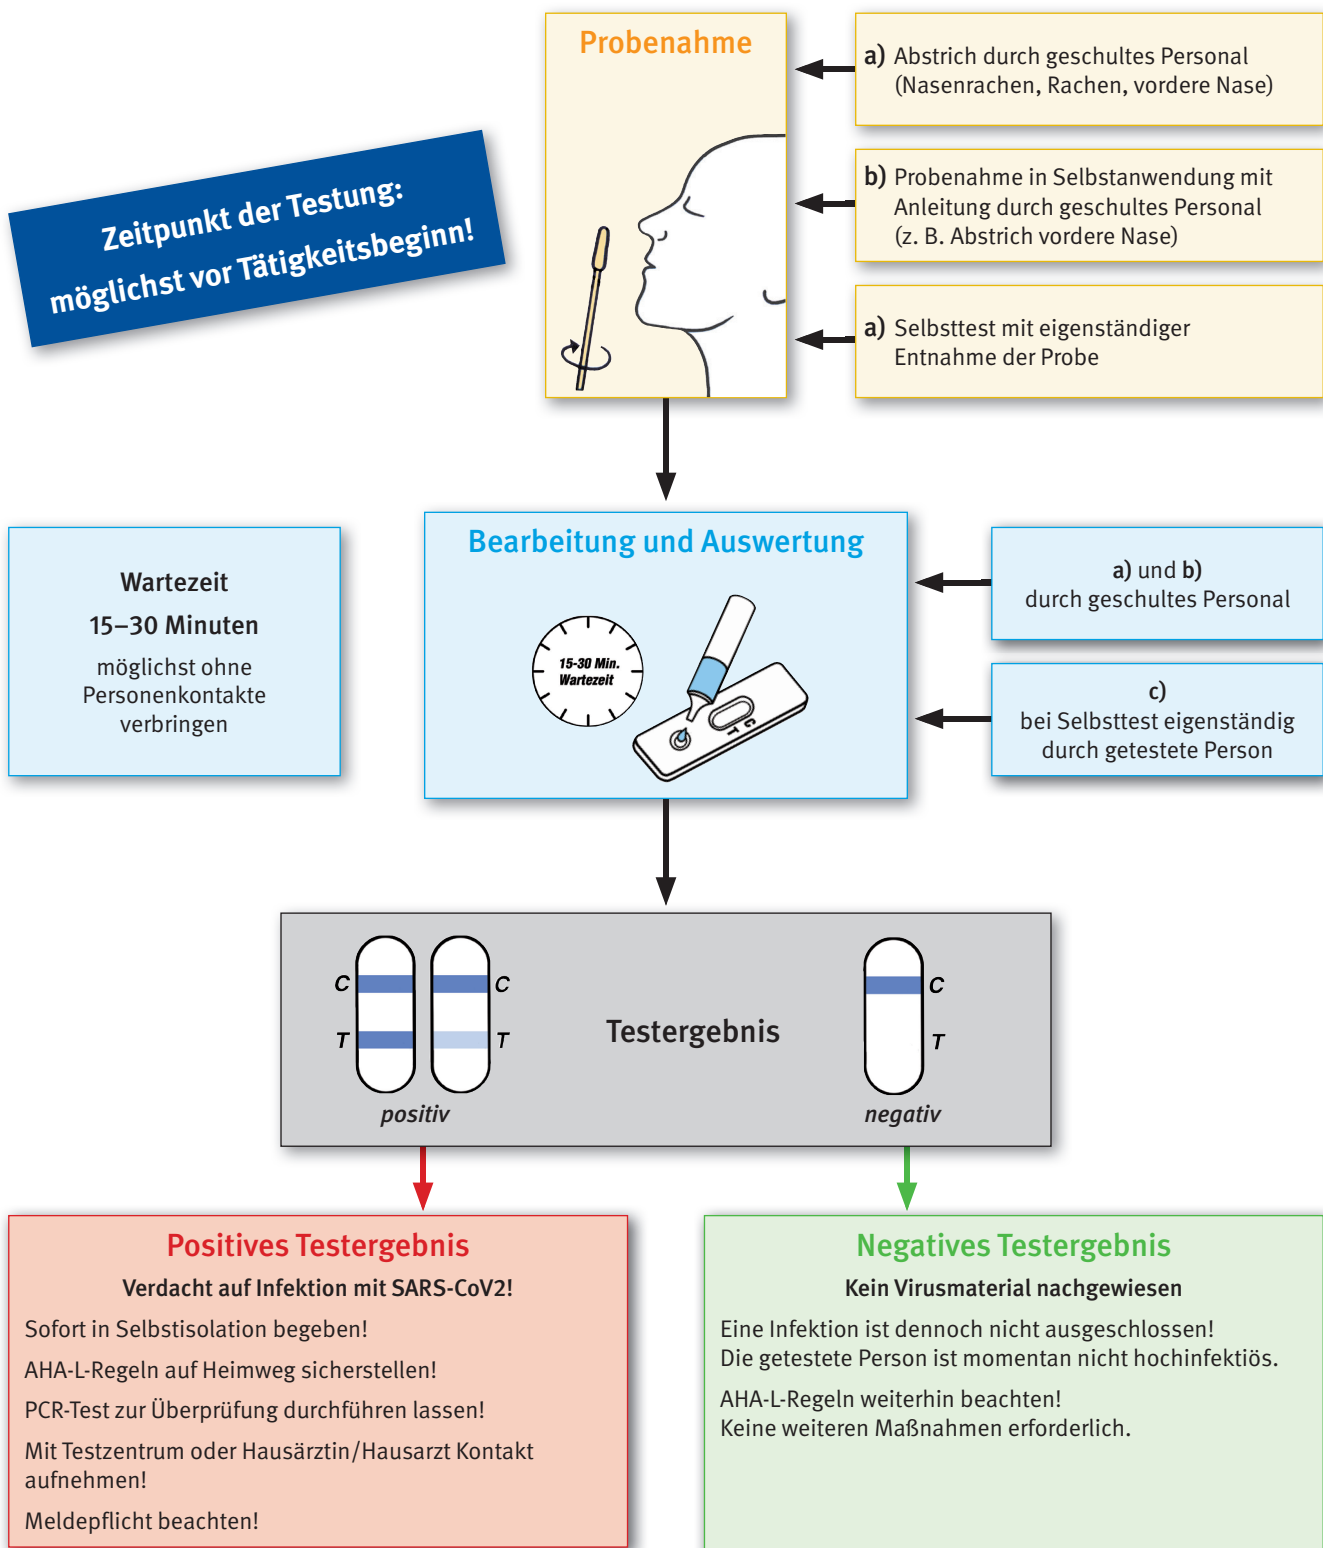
Zeitpunkt der Testung:
möglichst vor Tätigkeitsbeginn!

Probenahme

a) Abstrich durch geschultes Personal (Nasenrachen, Rachen, vordere Nase)

b) Probenahme in Selbstanwendung mit Anleitung durch geschultes Personal (z. B. Abstrich vordere Nase)

a) Selbsttest mit eigenständiger Entnahme der Probe

Wartezeit
15–30 Minuten
möglichst ohne Personenkontakte verbringen

Bearbeitung und Auswertung

15-30 Min. Wartezeit

C T

a) und b)
durch geschultes Personal

c)
bei Selbsttest eigenständig durch getestete Person

C C
T T
positiv

Testergebnis

C
T
negativ

Positives Testergebnis
Verdacht auf Infektion mit SARS-CoV2!
Sofort in Selbstisolation begeben!
AHA-L-Regeln auf Heimweg sicherstellen!
PCR-Test zur Überprüfung durchführen lassen!
Mit Testzentrum oder Hausärztin/Hausarzt Kontakt aufnehmen!
Meldepflicht beachten!

Negatives Testergebnis
Kein Virusmaterial nachgewiesen
Eine Infektion ist dennoch nicht ausgeschlossen!
Die getestete Person ist momentan nicht hochinfektiös.
AHA-L-Regeln weiterhin beachten!
Keine weiteren Maßnahmen erforderlich.